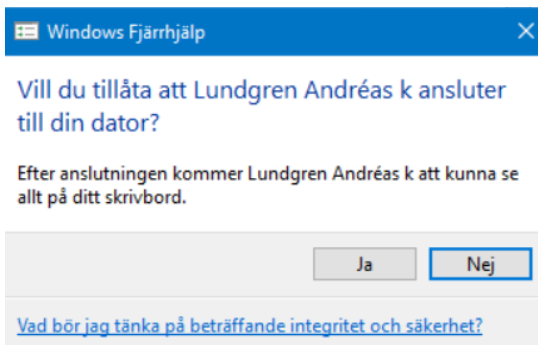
Windows Fjärrhjälp

Vill du tillåta att Lundgren Andréas k ansluter till din dator?

Efter anslutningen kommer Lundgren Andréas k att kunna se allt på ditt skrivbord.

Ja

Nej

Vad bör jag tänka på beträffande integritet och säkerhet?